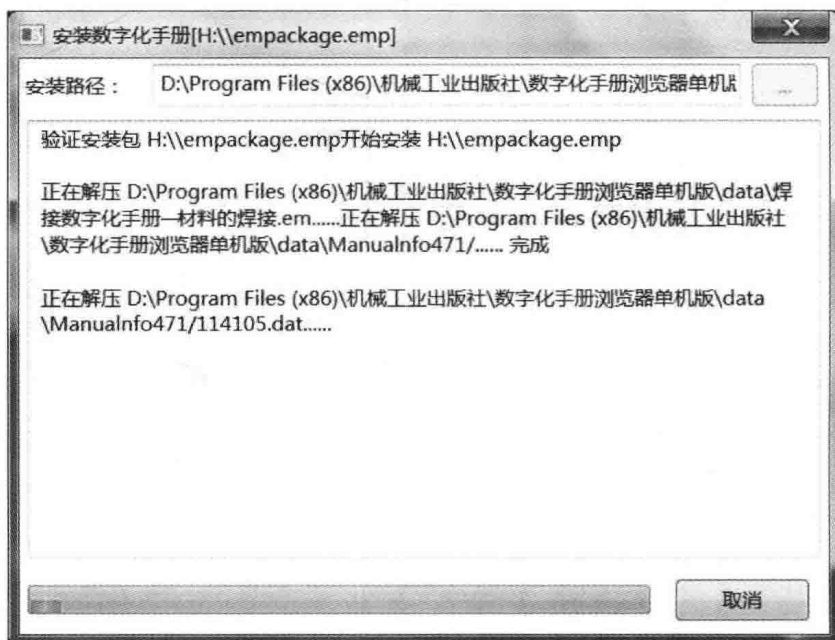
安装数字化手册[H:\\empackage.emp]

X

安装路径： D:\Program Files (x86)\机械工业出版社\数字化手册浏览器单机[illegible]

...

验证安装包 H:\\empackage.emp开始安装 H:\\empackage.emp

正在解压 D:\Program Files (x86)\机械工业出版社\数字化手册浏览器单机版\data\焊接数字化手册—材料的焊接.em......正在解压 D:\Program Files (x86)\机械工业出版社\数字化手册浏览器单机版\data\ManualInfo471/...... 完成

正在解压 D:\Program Files (x86)\机械工业出版社\数字化手册浏览器单机版\data\ManualInfo471/114105.dat......

取消